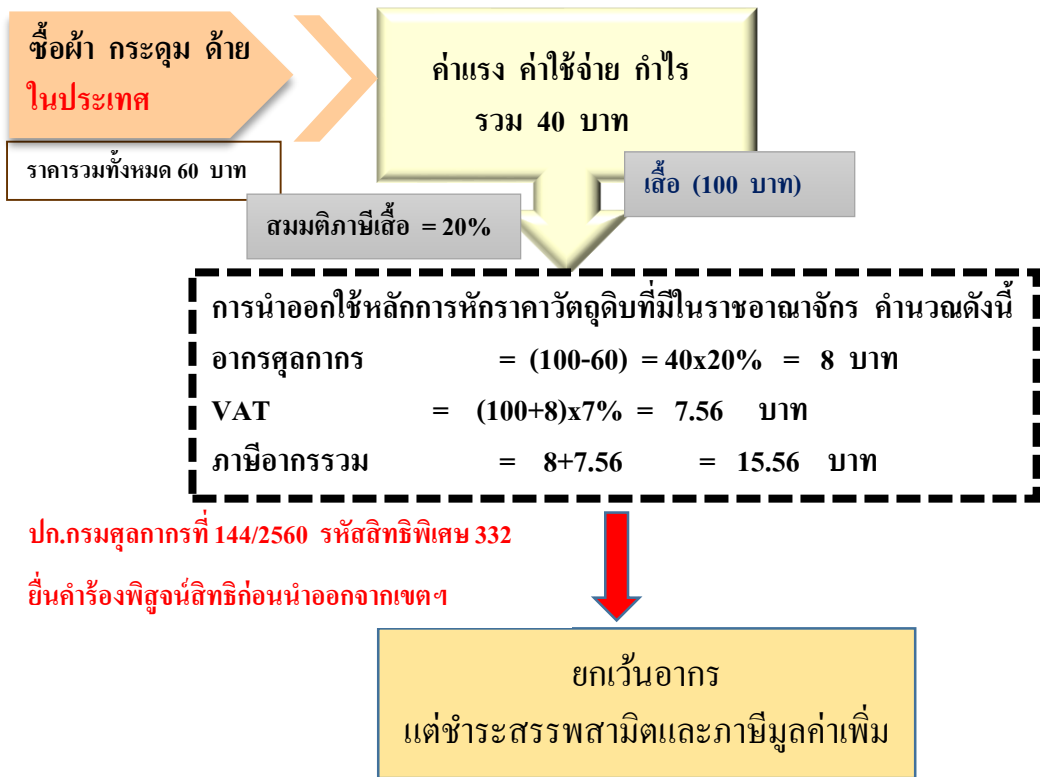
ซื้อผ้า กระดุม ด้าย
ในประเทศ

ราคารวมทั้งหมด 60 บาท

ค่าแรง ค่าใช้จ่าย กำไร
รวม 40 บาท

เสื้อ (100 บาท)

สมมติภาษีเสื้อ = 20%

การนำออกใช้หลักการหักราคาวัตถุดิบที่มีในราชอาณาจักร คำนวณดังนี้
อากรศุลกากร = (100-60) = 40x20% = 8 บาท
VAT = (100+8)x7% = 7.56 บาท
ภาษีอากรรวม = 8+7.56 = 15.56 บาท

ปก.กรมศุลกากรที่ 144/2560 รหัสสิทธิพิเศษ 332

ยื่นคำร้องพิสูจน์สิทธิก่อนนำออกจากเขตฯ

ยกเว้นอากร
แต่ชำระสรรพสามิตและภาษีมูลค่าเพิ่ม